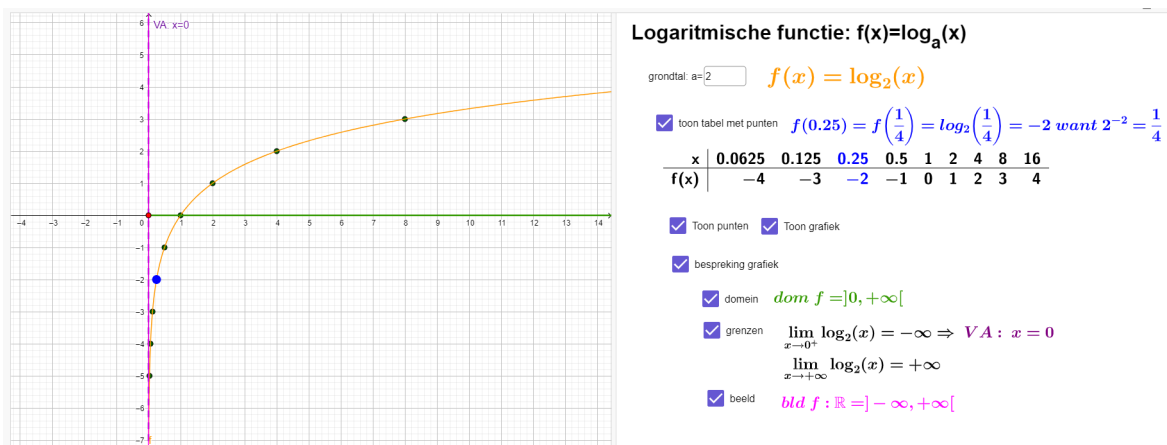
VA: x=0

6
5
4
3
2
1
0
−1
−2
−3
−4
−5
−6
−7

−4 −3 −2 −1 0 1 2 3 4 5 6 7 8 9 10 11 12 13 14

Logaritmische functie: f(x)=log$_a$(x)

grondtal: a= 2 $f(x) = \log_2(x)$

toon tabel met punten $f(0.25) = f\left(\frac{1}{4}\right) = log_2\left(\frac{1}{4}\right) = -2 \; want \; 2^{-2} = \frac{1}{4}$

| x | 0.0625 | 0.125 | 0.25 | 0.5 | 1 | 2 | 4 | 8 | 16 |
|---|---|---|---|---|---|---|---|---|---|
| f(x) | −4 | −3 | −2 | −1 | 0 | 1 | 2 | 3 | 4 |

Toon punten Toon grafiek

bespreking grafiek

domein $dom\ f = ]0, +\infty[$

grenzen $\lim_{x \to 0^+} \log_2(x) = -\infty \Rightarrow \ VA: \ x = 0$

$\lim_{x \to +\infty} \log_2(x) = +\infty$

beeld $bld\ f : \mathbb{R} = ]-\infty, +\infty[$